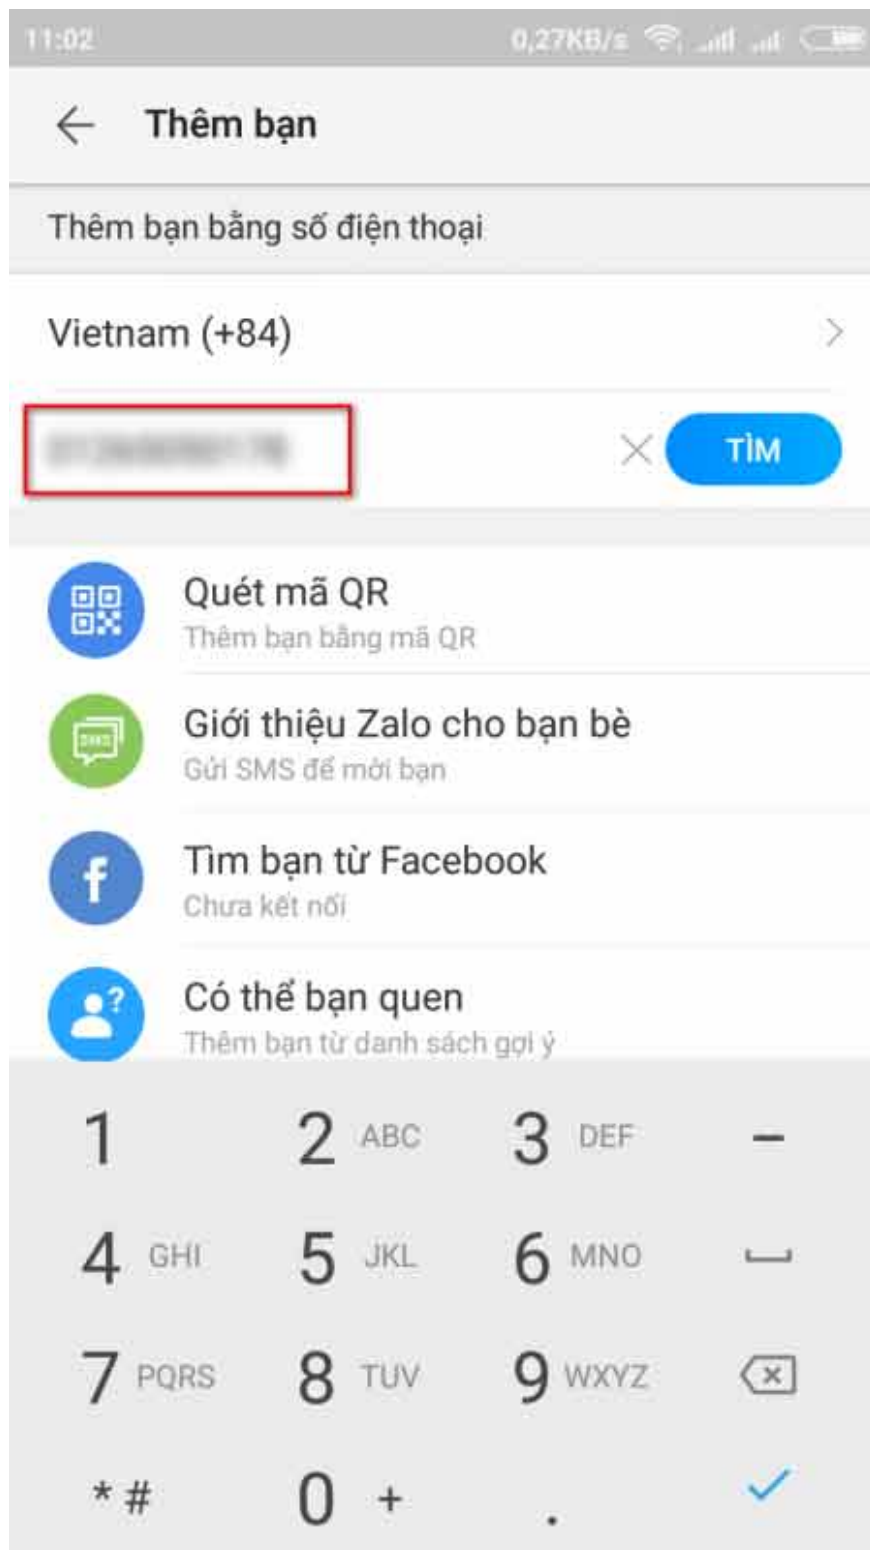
11:02 0,27KB/s

Thêm bạn

Thêm bạn bằng số điện thoại

Vietnam (+84)

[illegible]

TÌM

Quét mã QR
Thêm bạn bằng mã QR

SMS

Giới thiệu Zalo cho bạn bè
Gửi SMS để mời bạn

Tìm bạn từ Facebook
Chưa kết nối

Có thể bạn quen
Thêm bạn từ danh sách gợi ý

1 2 ABC 3 DEF –
4 GHI 5 JKL 6 MNO
7 PQRS 8 TUV 9 WXYZ
* # 0 + .